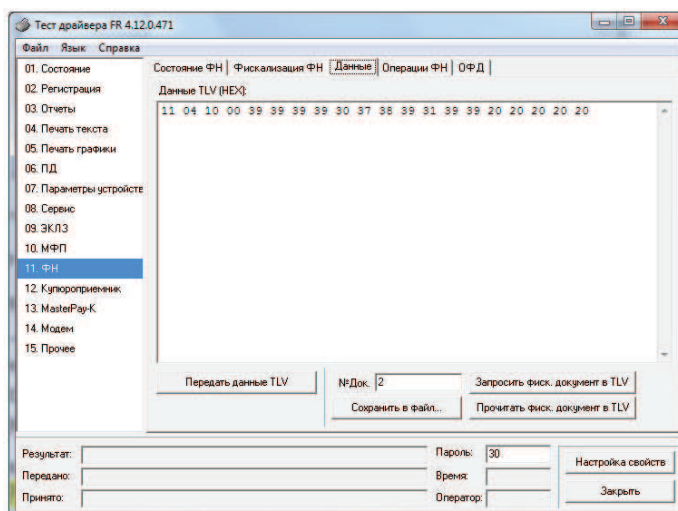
Тест драйвера FR 4.12.0.471

Файл Язык Справка

01. Состояние
02. Регистрация
03. Отчеты
04. Печать текста
05. Печать графики
06. ПД
07. Параметры устройстве
08. Сервис
09. ЭКЛЗ
10. МФП
11. ФН
12. Купюроприемник
13. MasterPay-K
14. Модем
15. Прочее

Состояние ФН | Фискализация ФН | Данные | Операции ФН | ОФД

Данные TLV (HEX):

11 04 10 00 39 39 39 39 30 37 38 39 31 39 39 20 20 20 20 20

Передать данные TLV

№Док. 2

Сохранить в файл...

Запросить фиск. документ в TLV

Прочитать фиск. документ в TLV

Результат:
Передано:
Принято:

Пароль: 30
Время:
Оператор:

Настройка свойств
Закрыть